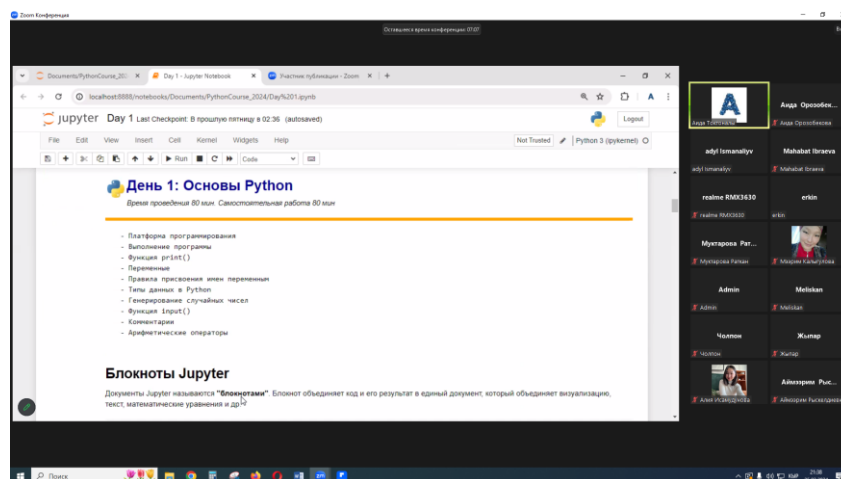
Zoom Конференция

Осталось время конференции: 07:07

Documents/PythonCourse_2024/ | Day 1 - Jupyter Notebook | Участник публикации - Zoom

localhost:8888/notebooks/Documents/PythonCourse_2024/Day%201.ipynb

jupyter Day 1 Last Checkpoint: В прошлую пятницу в 02:36 (autosaved)

Logout

File Edit View Insert Cell Kernel Widgets Help

Not Trusted | Python 3 (ipykernel)

Run | Code

День 1: Основы Python

Время проведения 80 мин Самостоятельная работа 80 мин

- Платформа программирования
- Выполнение программы
- Функция print()
- Переменные
- Правила присвоения имен переменным
- Типы данных в Python
- Генерирование случайных чисел
- Функция input()
- Комментарии
- Арифметические операторы

Блокноты Jupyter

Документы Jupyter называются "блокнотами". Блокнот объединяет код и его результат в единый документ, который объединяет визуализацию, текст, математические уравнения и др.

A
Аида Токтоналиева

Аида Орозобек...
Аида Орозобекова

adyl Ismanaliyv
adyl Ismanaliyv

Mahabat Ibraeva
Mahabat Ibraeva

realme RMX3630
realme RMX3630

erkin
erkin

Мукгарова Рат...
Мукгарова Ратиан

Марим Калыгулова

Admin
Admin

Meliskan
Meliskan

Чолпон
Чолпон

Жыпар
Жыпар

Алия Исмаилова

Айкөзрим Рыс...
Айкөзрим Рыскелдиева

Поиск

21:38